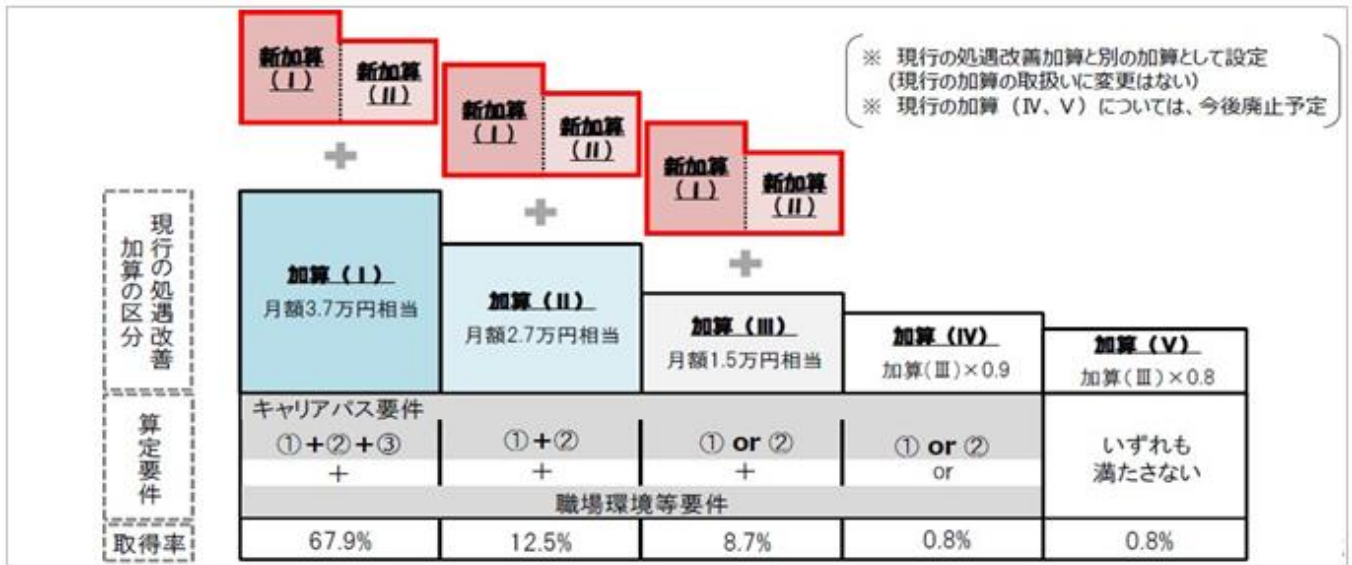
新加算（Ⅰ） 新加算（Ⅱ）
＋
新加算（Ⅰ） 新加算（Ⅱ）
＋
新加算（Ⅰ） 新加算（Ⅱ）
＋

※ 現行の処遇改善加算と別の加算として設定（現行の加算の取扱いに変更はない）
※ 現行の加算（Ⅳ、Ⅴ）については、今後廃止予定

| 現行の処遇改善加算の区分 | 加算（Ⅰ） 月額3.7万円相当 | 加算（Ⅱ） 月額2.7万円相当 | 加算（Ⅲ） 月額1.5万円相当 | 加算（Ⅳ） 加算(Ⅲ)×0.9 | 加算（Ⅴ） 加算(Ⅲ)×0.8 |
|---|---|---|---|---|---|
| 算定要件 | キャリアパス要件 ①＋②＋③ ＋ | ①＋② ＋ | ① or ② ＋ | ① or ② or | いずれも満たさない |
| | 職場環境等要件 | | | | |
| 取得率 | 67.9% | 12.5% | 8.7% | 0.8% | 0.8% |